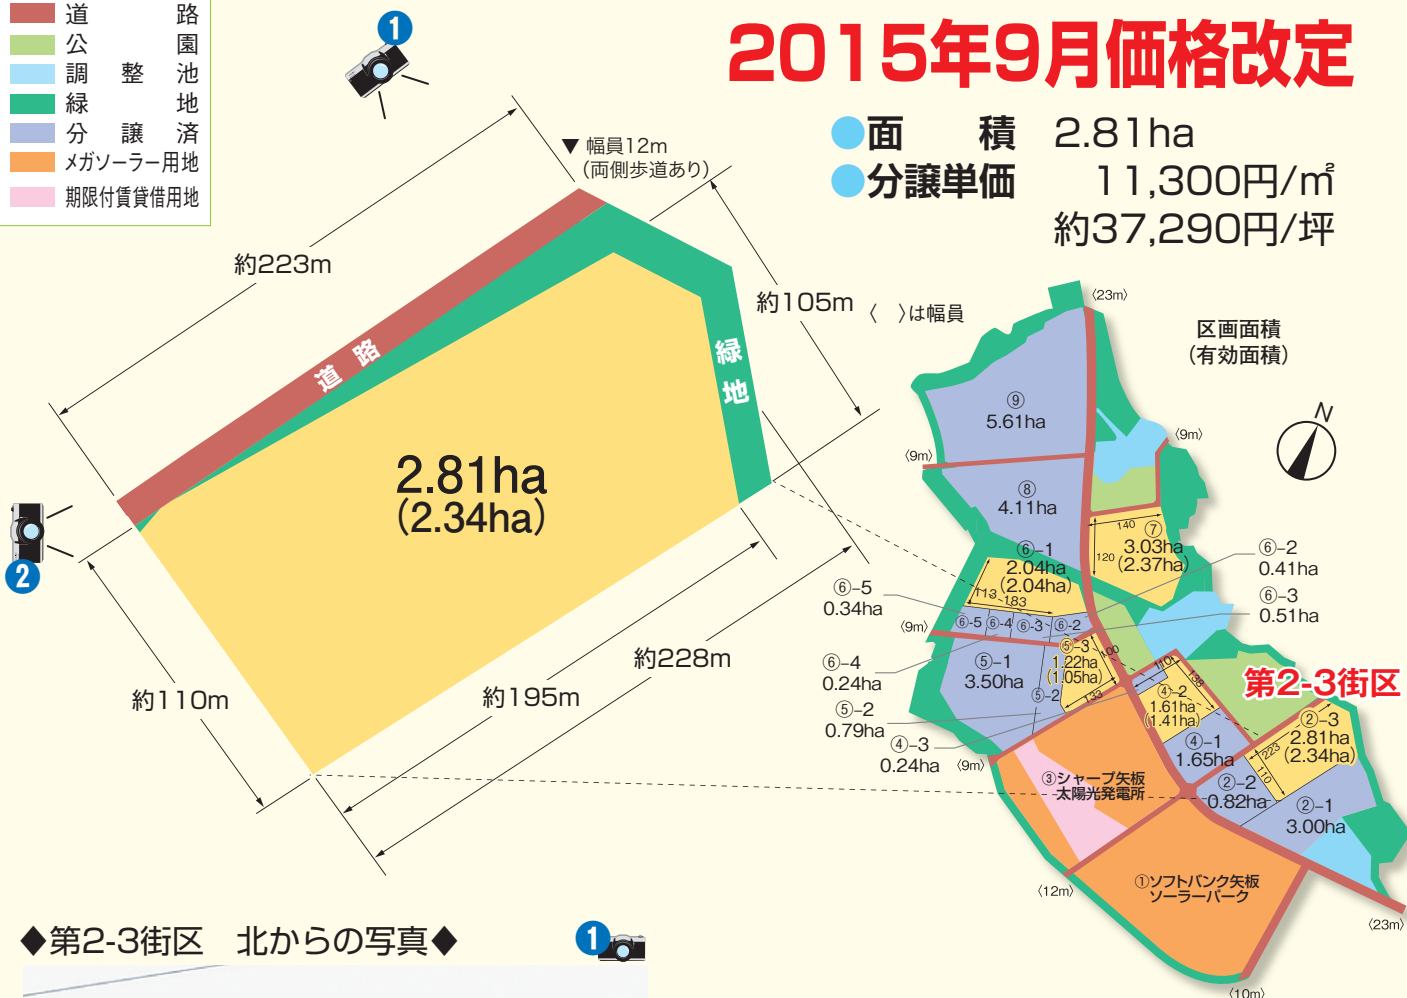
道路
公園
調整池
緑地
分譲済
メガソーラー用地
期限付賃貸借用地

1

2015年9月価格改定

●面積 2.81ha
●分譲単価 11,300円/㎡
約37,290円/坪

▼幅員12m
(両側歩道あり)

約223m

道路

緑地

約105m

〈 〉は幅員

2.81ha
(2.34ha)

2

約110m

約195m

約228m

〈23m〉

区画面積
(有効面積)

N

⑨
5.61ha

〈9m〉

〈9m〉

⑧
4.11ha

140 ⑦
120 3.03ha
(2.37ha)

⑥-1
2.04ha
(2.04ha)
113 183

⑥-2
0.41ha

⑥-3
0.51ha

⑥-5
0.34ha

〈9m〉

⑥-5 ⑥-4 ⑥-3 ⑥-2

⑤-3
1.22ha
(1.05ha)

⑤-1
3.50ha

⑤-2

第2-3街区

⑥-4
0.24ha

⑤-2
0.79ha

④-3
0.24ha

〈9m〉

④-2
1.61ha
(1.41ha)

④-1
1.65ha

②-3
2.81ha
(2.34ha)

223
110

③シャープ矢板
太陽光発電所

②-2
0.82ha

②-1
3.00ha

①ソフトバンク矢板
ソーラーパーク

〈12m〉

〈23m〉

〈10m〉

◆第2-3街区 北からの写真◆

1